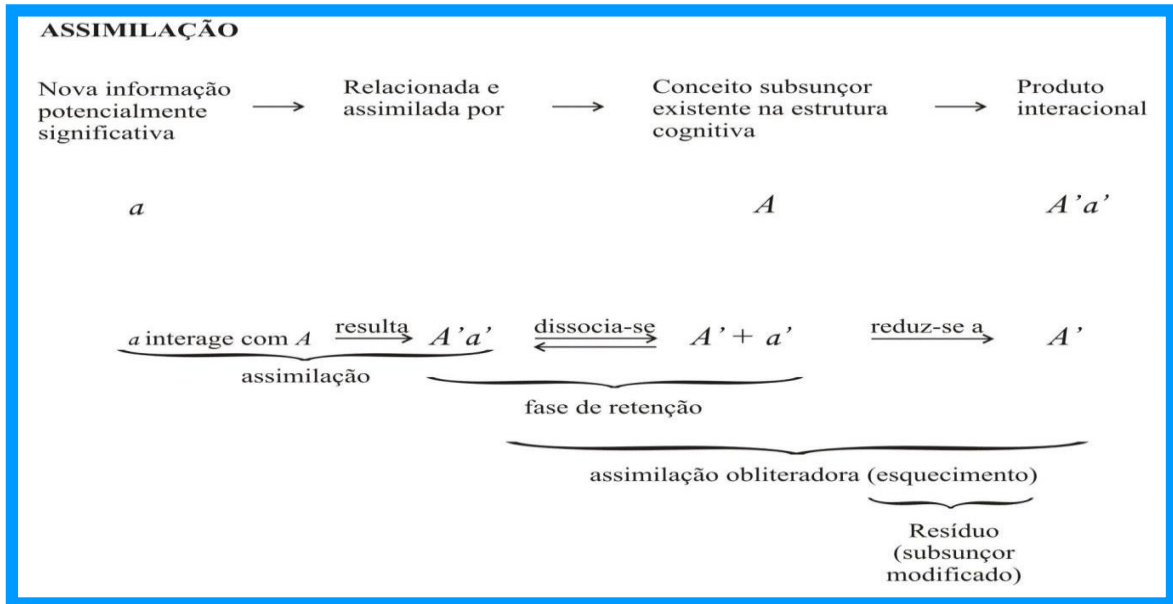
ASSIMILAÇÃO

Nova informação potencialmente significativa → Relacionada e assimilada por → Conceito subsunçor existente na estrutura cognitiva → Produto interacional

$a$  $A$  $A'a'$

$a$ interage com $A$ $\xrightarrow{\text{resulta}}$ $A'a'$ $\xrightleftharpoons{\text{dissocia-se}}$ $A' + a'$ $\xrightarrow{\text{reduz-se a}}$ $A'$

assimilação

fase de retenção

assimilação obliteradora (esquecimento)

Resíduo (subsunçor modificado)